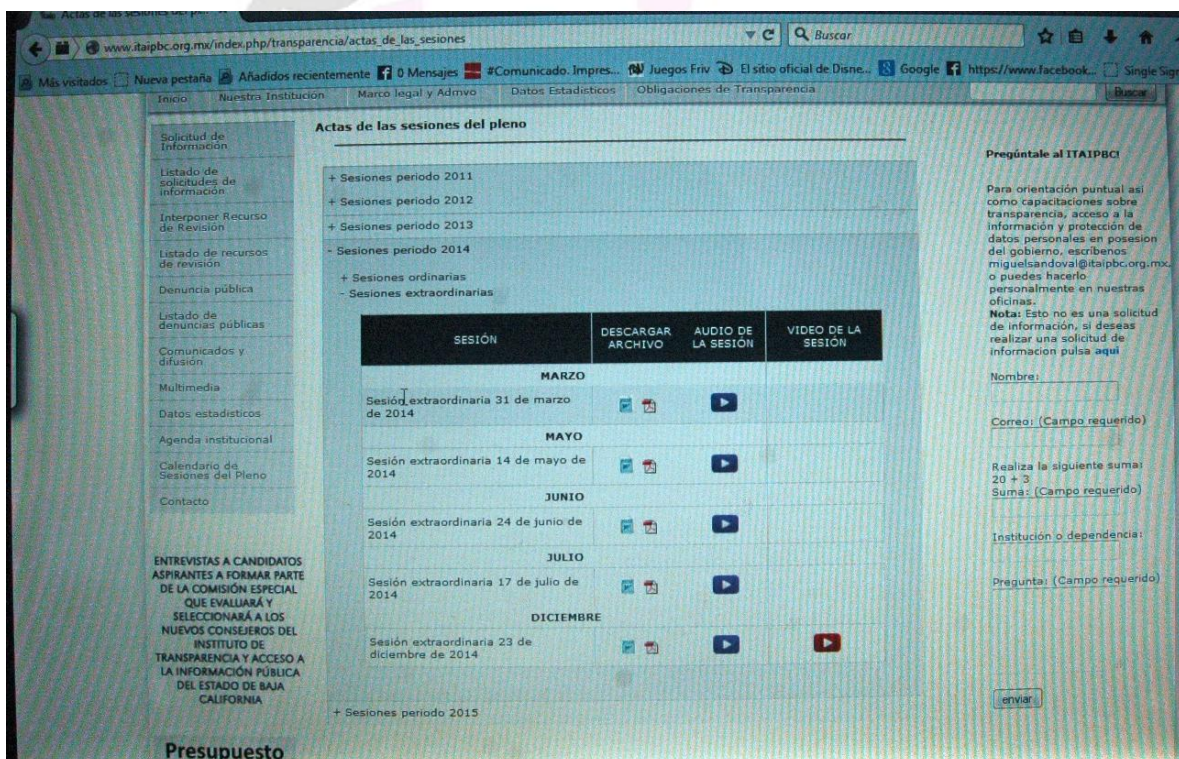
Actas de las sesiones del pl...

www.itaipbc.org.mx/index.php/transparencia/actas_de_las_sesiones

Buscar

Más visitados Nueva pestaña Añadidos recientemente 0 Mensajes #Comunicado. Impres... Juegos Friv El sitio oficial de Disne... Google https://www.facebook... Single Sig

Inicio Nuestra Institución Marco legal y Admvo Datos Estadísticos Obligaciones de Transparencia Buscar

Solicitud de Información
Listado de solicitudes de información
Interponer Recurso de Revisión
Listado de recursos de revisión
Denuncia pública
Listado de denuncias públicas
Comunicados y difusión
Multimedia
Datos estadísticos
Agenda institucional
Calendario de Sesiones del Pleno
Contacto

ENTREVISTAS A CANDIDATOS ASPIRANTES A FORMAR PARTE DE LA COMISIÓN ESPECIAL QUE EVALUARÁ Y SELECCIONARÁ A LOS NUEVOS CONSEJEROS DEL INSTITUTO DE TRANSPARENCIA Y ACCESO A LA INFORMACIÓN PÚBLICA DEL ESTADO DE BAJA CALIFORNIA

Presupuesto

Actas de las sesiones del pleno

+ Sesiones periodo 2011
+ Sesiones periodo 2012
+ Sesiones periodo 2013
- Sesiones periodo 2014
+ Sesiones ordinarias
- Sesiones extraordinarias

| SESIÓN | DESCARGAR ARCHIVO | AUDIO DE LA SESIÓN | VIDEO DE LA SESIÓN |
|---|---|---|---|
| MARZO | | | |
| Sesión extraordinaria 31 de marzo de 2014 | | | |
| MAYO | | | |
| Sesión extraordinaria 14 de mayo de 2014 | | | |
| JUNIO | | | |
| Sesión extraordinaria 24 de junio de 2014 | | | |
| JULIO | | | |
| Sesión extraordinaria 17 de julio de 2014 | | | |
| DICIEMBRE | | | |
| Sesión extraordinaria 23 de diciembre de 2014 | | | |

+ Sesiones periodo 2015

Pregúntale al ITAIPBC!

Para orientación puntual así como capacitaciones sobre transparencia, acceso a la información y protección de datos personales en posesion del gobierno, escribenos miguelsandoval@itaipbc.org.mx, o puedes hacerlo personalmente en nuestras oficinas.
Nota: Esto no es una solicitud de información, si deseas realizar una solicitud de informacion pulsa aqui

Nombre:

Correo: (Campo requerido)

Realiza la siguiente suma: 20 + 3
Suma: (Campo requerido)

Institución o dependencia:

Pregunta: (Campo requerido)

enviar